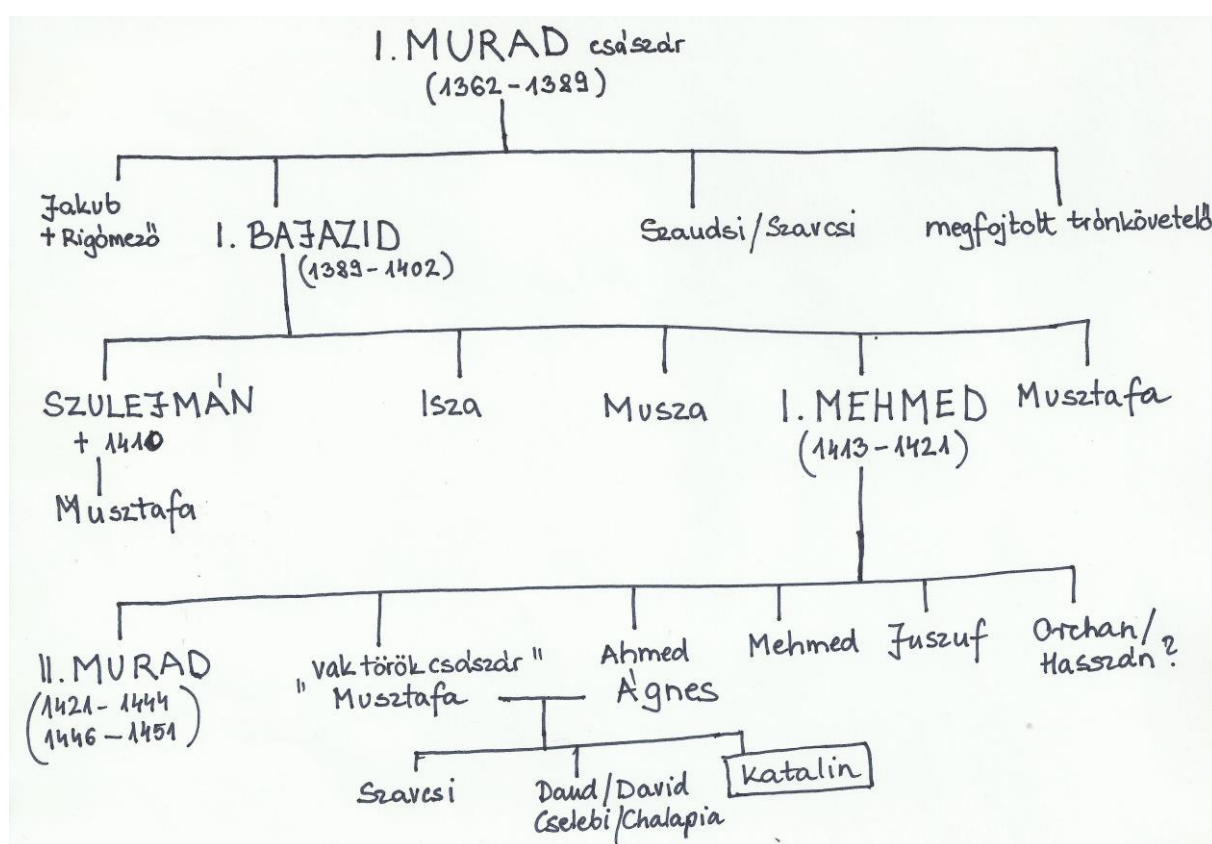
I. MURAD császár
(1362–1389)

Jakub
+ Rigómező

I. BAJAZID
(1389–1402)

Szaudsi/Szavcsi

megfojtott trónkövetelő

SZULEJMÁN
+ 1410

Musztafa

Isza

Musza

I. MEHMED
(1413–1421)

Musztafa

II. MURAD
(1421–1444
1446–1451)

„Vak török császár"
Musztafa

Ahmed

Ágnes

Mehmed

Juszuf

Orchan/
Hasszán?

Szavcsi

Daud/David
Cselebi/Chalapia

Katalin